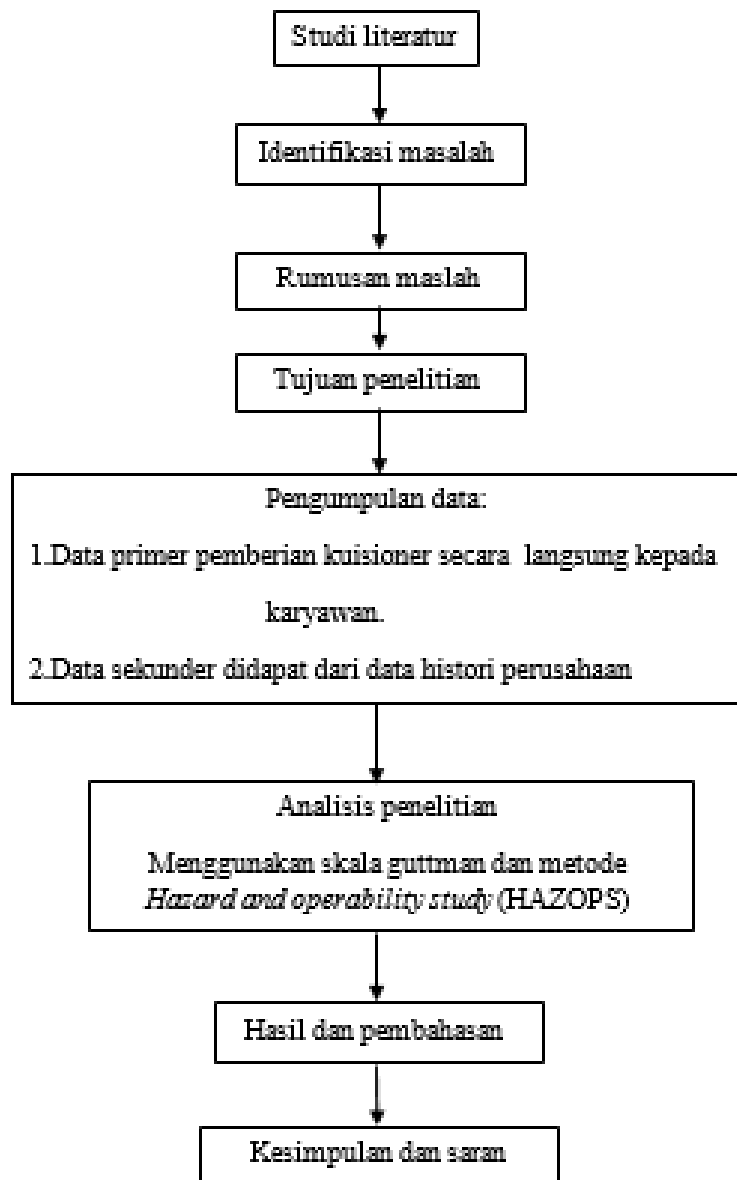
Studi literatur

Identifikasi masalah

Rumusan maslah

Tujuan penelitian

Pengumpulan data:

1.Data primer pemberian kuisioner secara langsung kepada karyawan.

2.Data sekunder didapat dari data histori perusahaan

Analisis penelitian

Menggunakan skala guttman dan metode *Hazard and operability study* (HAZOPS)

Hasil dan pembahasan

Kesimpulan dan saran